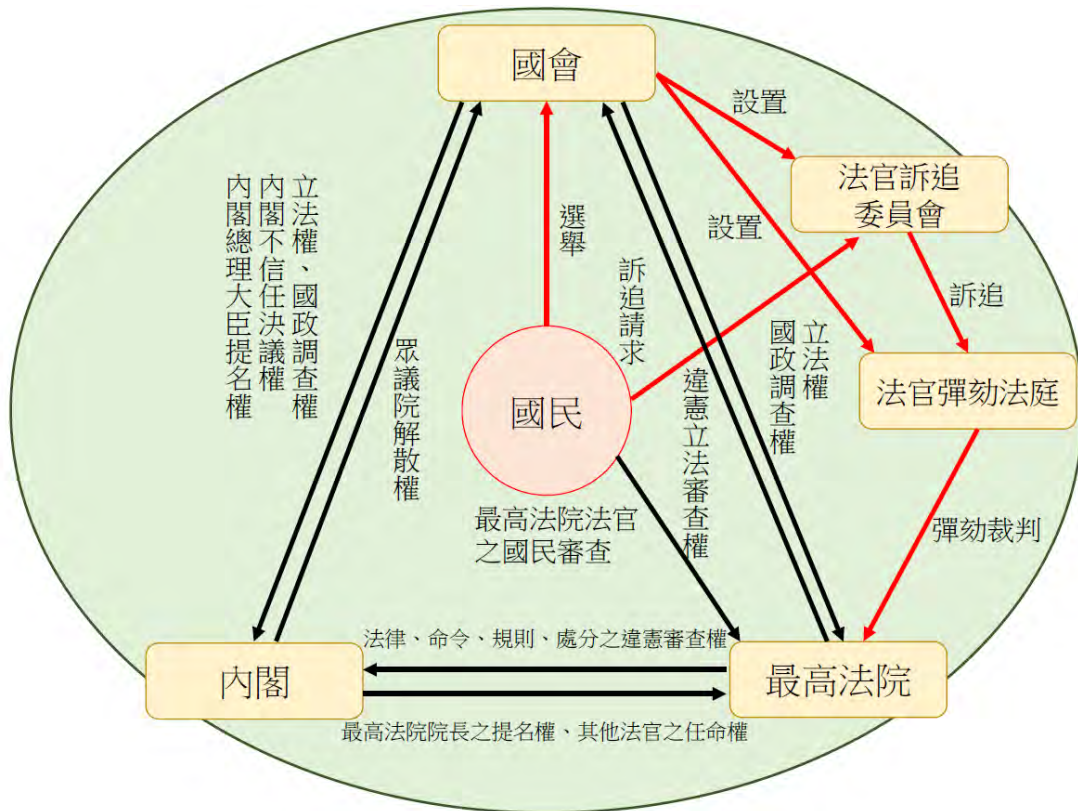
國會

設置

法官訴追委員會

設置

訴追

法官彈劾法庭

彈劾裁判

立法權、國政調查權
內閣不信任決議權
內閣總理大臣提名權

眾議院解散權

選舉

訴追請求

國民

違憲立法審查權

立法權
國政調查權

最高法院法官之國民審查

法律、命令、規則、處分之違憲審查權

內閣

最高法院

最高法院院長之提名權、其他法官之任命權